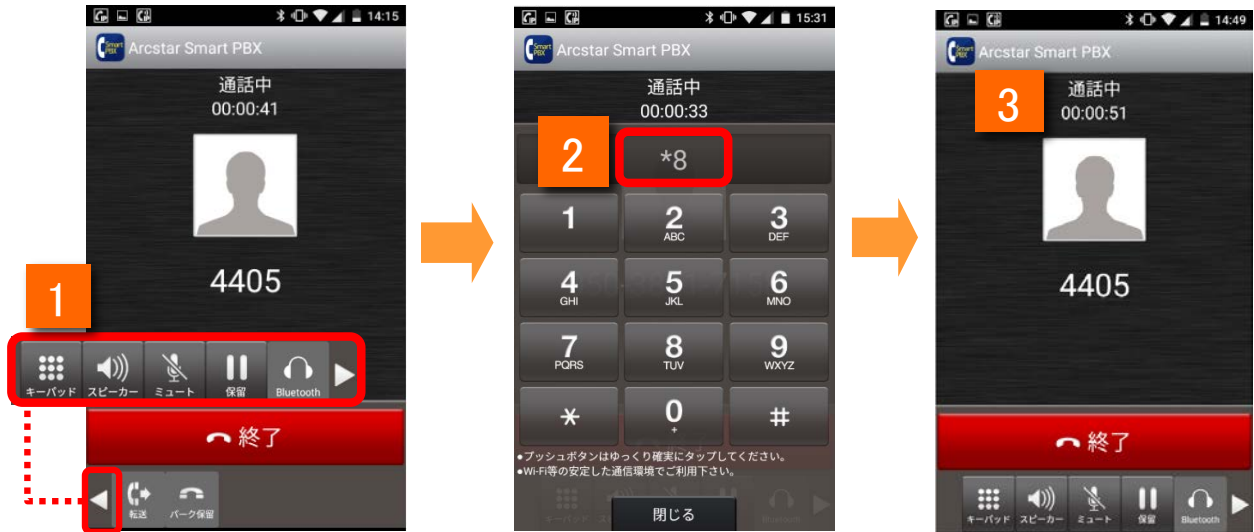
14:15
Arcstar Smart PBX
通話中
00:00:41
4405
1
キーパッド スピーカー ミュート 保留 Bluetooth
終了
転送 パーク保留

15:31
Arcstar Smart PBX
通話中
00:00:33
2
*8
1
2 ABC
3 DEF
4 GHI
5 JKL
6 MNO
7 PQRS
8 TUV
9 WXYZ
*
0 +
#
●プッシュボタンはゆっくり確実にタップしてください。
●Wi-Fi等の安定した通信環境でご利用下さい。
閉じる

14:49
Arcstar Smart PBX
通話中
3
00:00:51
4405
終了
キーパッド スピーカー ミュート 保留 Bluetooth